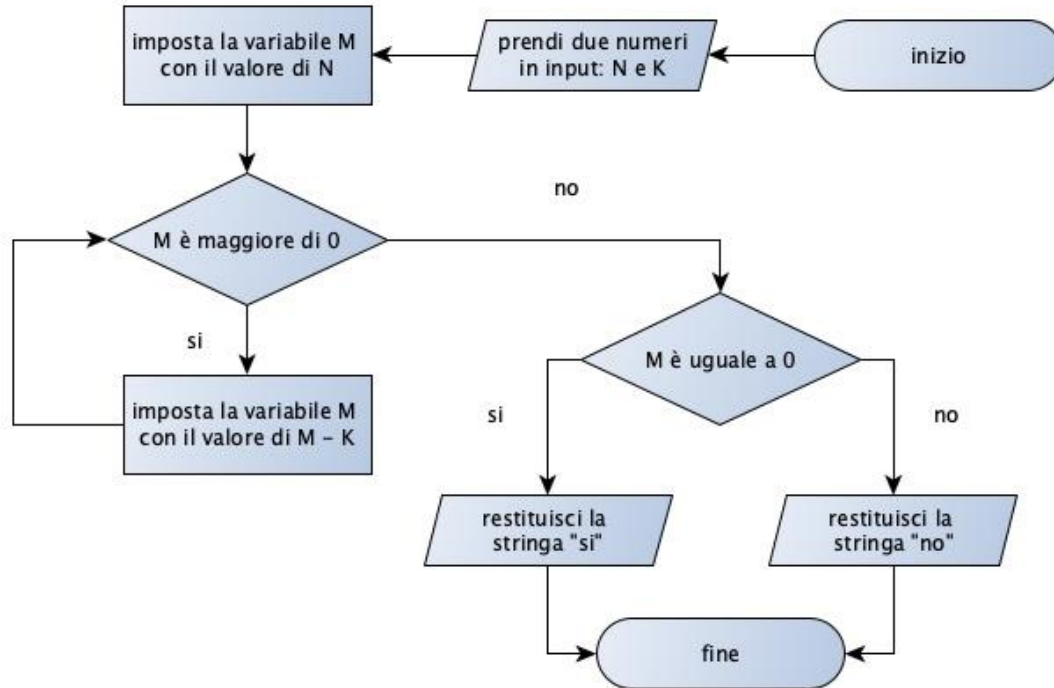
inizio

prendi due numeri in input: N e K

imposta la variabile M con il valore di N

M è maggiore di 0

no

si

imposta la variabile M con il valore di M – K

M è uguale a 0

si

no

restituisci la stringa "si"

restituisci la stringa "no"

fine